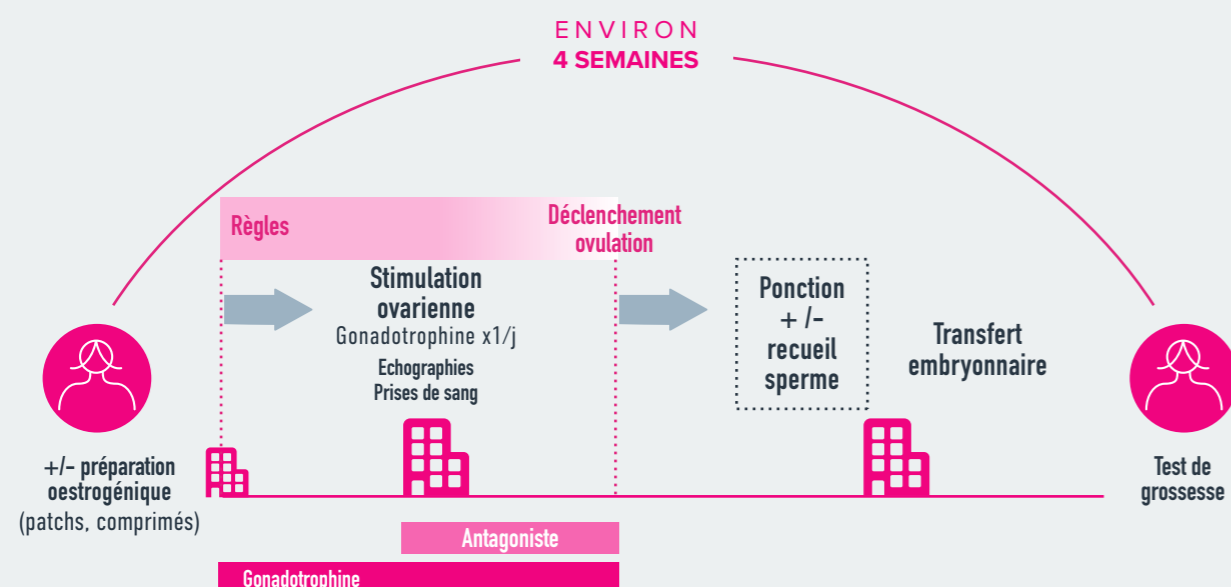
ENVIRON
4 SEMAINES

Règles

Déclenchement ovulation

Stimulation ovarienne
Gonadotrophine x1/j
Echographies
Prises de sang

Ponction + /- recueil sperme

Transfert embryonnaire

+/- préparation oestrogénique (patchs, comprimés)

Test de grossesse

Antagoniste

Gonadotrophine